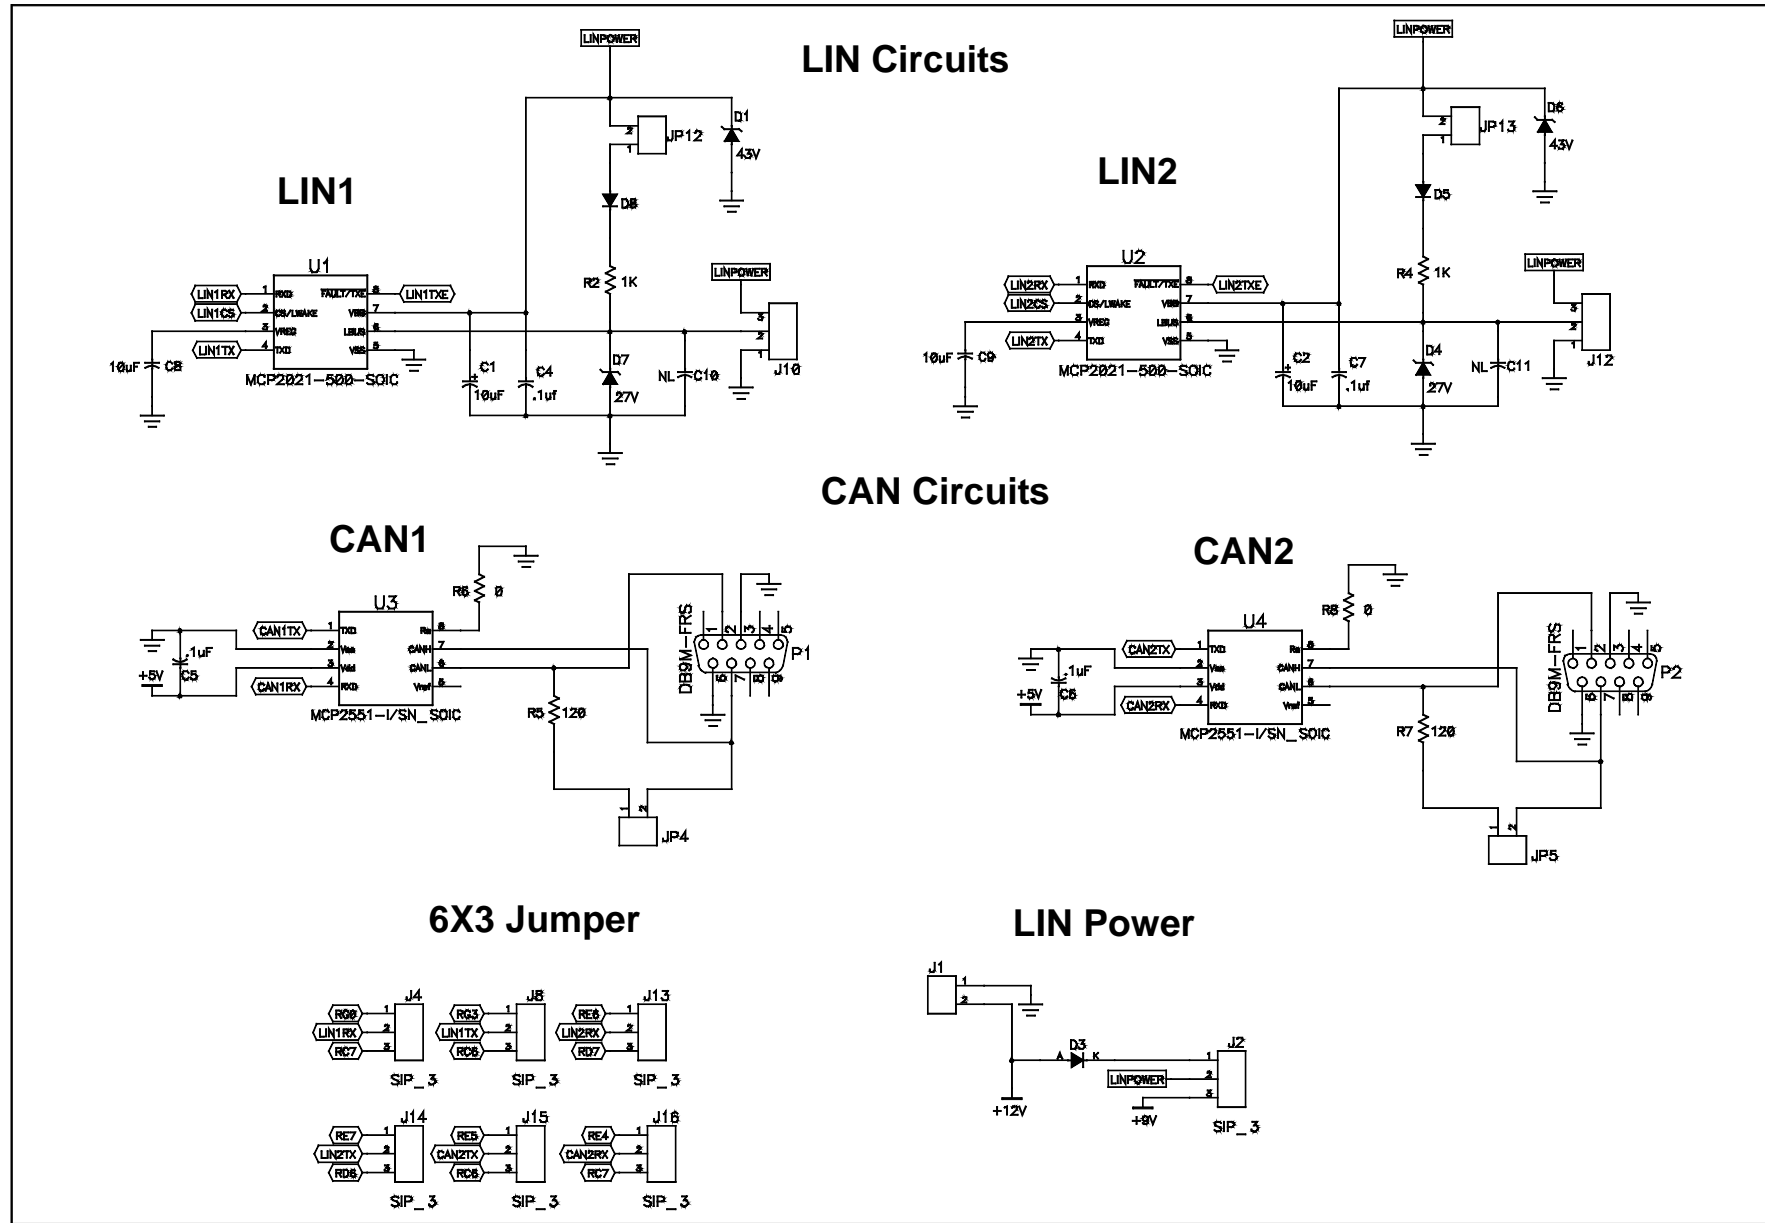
LIN Circuits

LINPOWER

LINPOWER

LIN1

JP12
D1
43V
D8
R2 1K

U1
LIN1RX 1 RXD
LIN1CS 2 CS/LWAKE
3 VREG
LIN1TX 4 TXD
FAULT/TXE 8 LIN1TXE
VBB 7
LBUS 6
VSS 5
MCP2021-500-SOIC

10uF C8
C1 10uF
C4 .1uf
D7 27V
NL C10
LINPOWER
3 2 1
J10

LIN2

JP13
D6
43V
D5
R4 1K

U2
LIN2RX 1 RXD
LIN2CS 2 CS/LWAKE
3 VREG
LIN2TX 4 TXD
FAULT/TXE 8 LIN2TXE
VBB 7
LBUS 6
VSS 5
MCP2021-500-SOIC

10uF C9
C2 10uF
C7 .1uf
D4 27V
NL C11
LINPOWER
3 2 1
J12

CAN Circuits

CAN1

R6 0
U3
CAN1TX 1 TXD
2 Vss
3 Vdd
CAN1RX 4 RXD
Rs 8
CANH 7
CANL 6
Vref 5
MCP2551-I/SN_SOIC
.1uF C5
+5V
R5 120
DB9M-FRS
1 2 3 4 5
6 7 8 9
P1
1 2
JP4

CAN2

R8 0
U4
CAN2TX 1 TXD
2 Vss
3 Vdd
CAN2RX 4 RXD
Rs 8
CANH 7
CANL 6
Vref 5
MCP2551-I/SN_SOIC
.1uF C6
+5V
R7 120
DB9M-FRS
1 2 3 4 5
6 7 8 9
P2
1 2
JP5

6X3 Jumper

J4
RG0 1
LIN1RX 2
RC7 3
SIP_3

J8
RG3 1
LIN1TX 2
RC6 3
SIP_3

J13
RE6 1
LIN2RX 2
RD7 3
SIP_3

J14
RE7 1
LIN2TX 2
RD6 3
SIP_3

J15
RE5 1
CAN2TX 2
RC6 3
SIP_3

J16
RE4 1
CAN2RX 2
RC7 3
SIP_3

LIN Power

J1
1
2
+12V
A D3 K
J2
1
LINPOWER 2
3
+9V
SIP_3